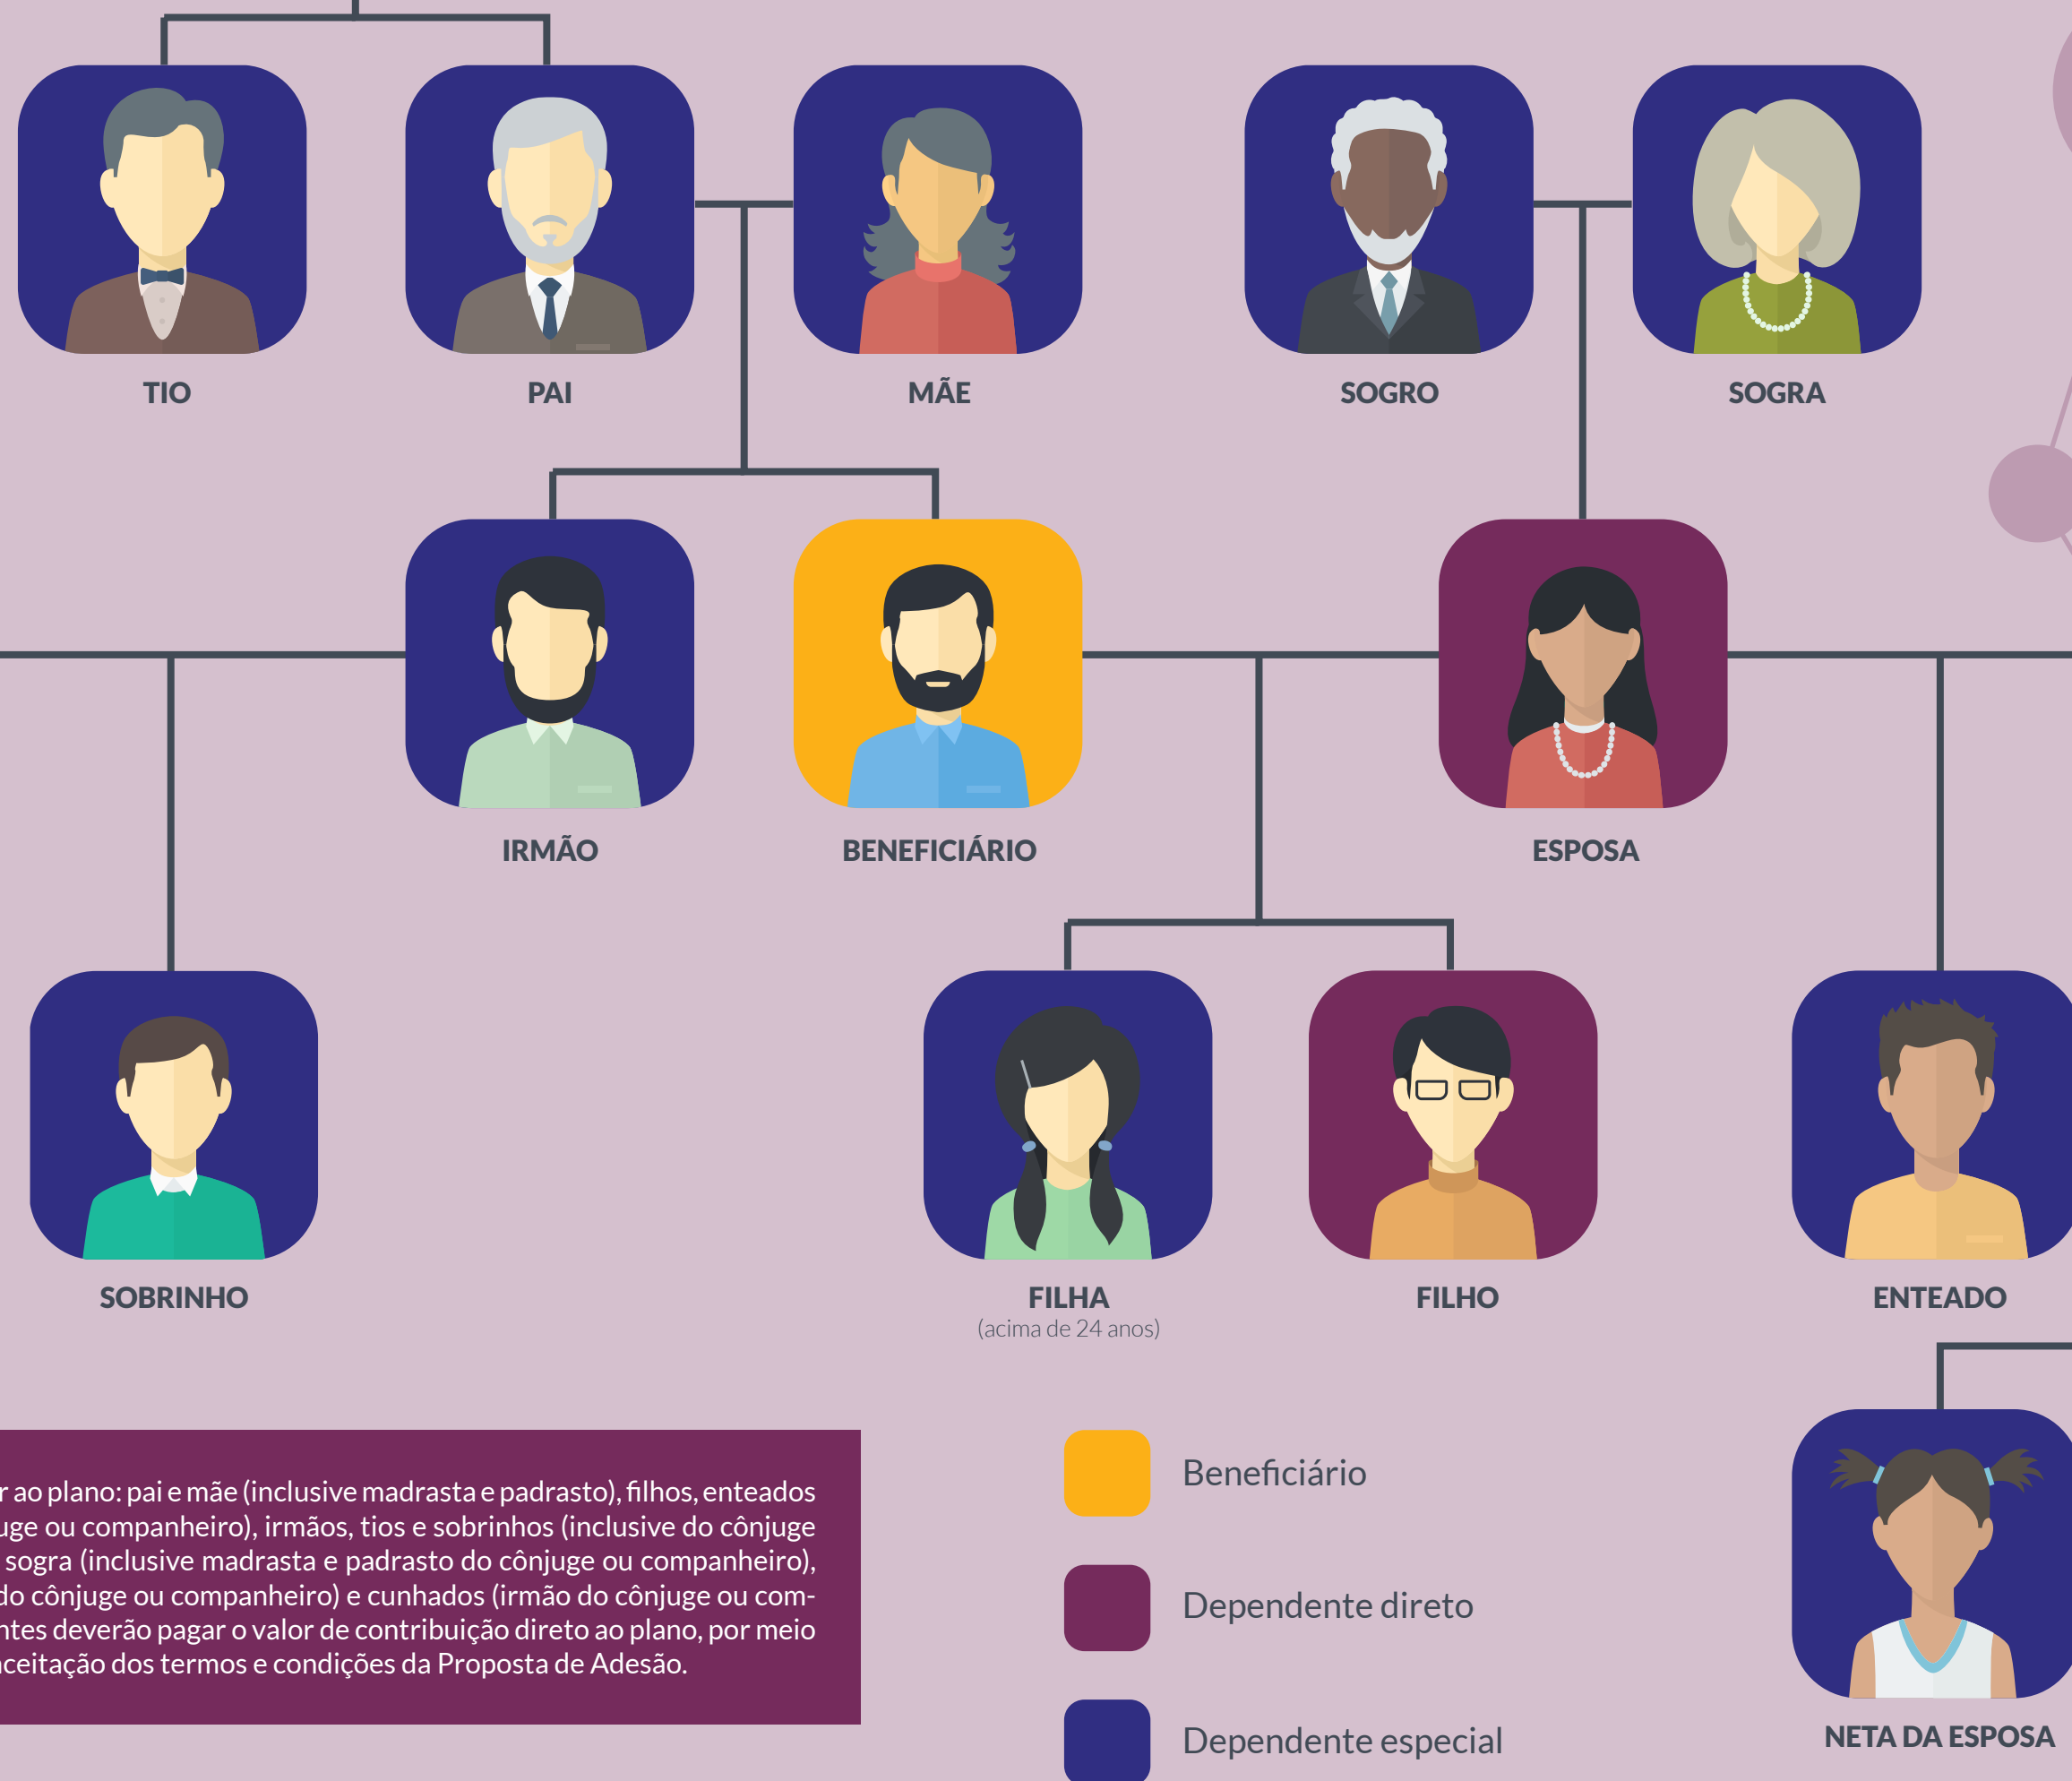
TIO

PAI

MÃE

SOGRO

SOGRA

IRMÃO

BENEFICIÁRIO

ESPOSA

SOBRINHO

FILHA
(acima de 24 anos)

FILHO

ENTEADO

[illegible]r ao plano: pai e mãe (inclusive madrasta e padrasto), filhos, enteados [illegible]uge ou companheiro), irmãos, tios e sobrinhos (inclusive do cônjuge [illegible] sogra (inclusive madrasta e padrasto do cônjuge ou companheiro), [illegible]do cônjuge ou companheiro) e cunhados (irmão do cônjuge ou com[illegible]ntes deverão pagar o valor de contribuição direto ao plano, por meio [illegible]aceitação dos termos e condições da Proposta de Adesão.

Beneficiário

Dependente direto

Dependente especial

NETA DA ESPOSA